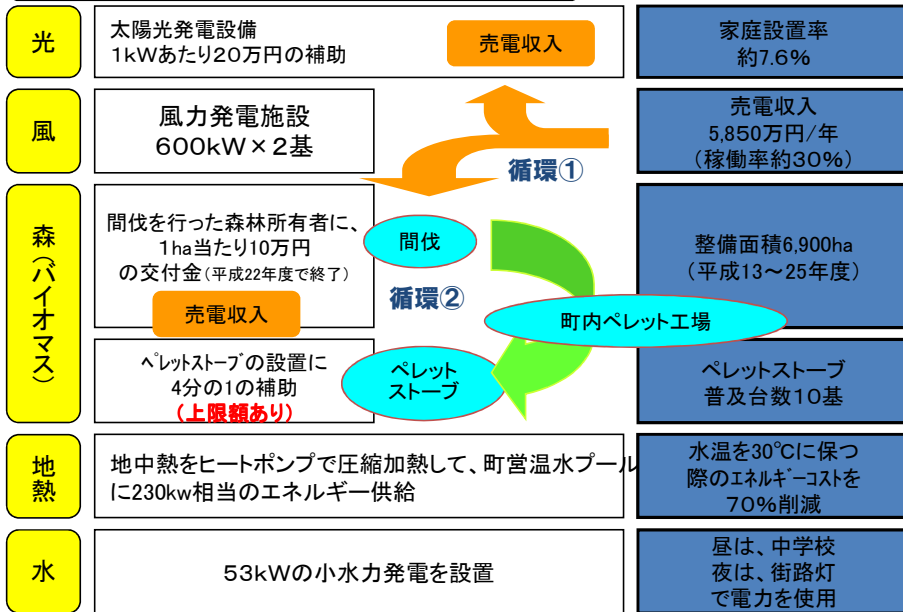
光

太陽光発電設備
1kWあたり20万円の補助

売電収入

家庭設置率
約7.6％

風

風力発電施設
600kW×2基

循環①

売電収入
5,850万円/年
（稼働率約30％）

森（バイオマス）

間伐を行った森林所有者に、
1ha当たり10万円
の交付金（平成22年度で終了）

間伐

整備面積6,900ha
（平成13～25年度）

循環②

売電収入

町内ペレット工場

ペレットストーブの設置に
4分の1の補助
（上限額あり）

ペレット
ストーブ

ペレットストーブ
普及台数10基

地熱

地中熱をヒートポンプで圧縮加熱して、町営温水プール
に230kw相当のエネルギー供給

水温を30℃に保つ
際のエネルギーコストを
70％削減

水

53kWの小水力発電を設置

昼は、中学校
夜は、街路灯
で電力を使用